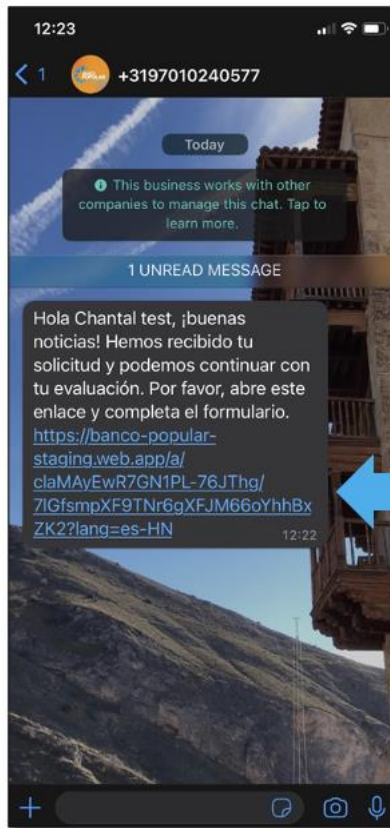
12:23

1

+3197010240577

Today

This business works with other companies to manage this chat. Tap to learn more.

1 UNREAD MESSAGE

Hola Chantal test, ¡buenas noticias! Hemos recibido tu solicitud y podemos continuar con tu evaluación. Por favor, abre este enlace y completa el formulario. https://banco-popular-staging.web.app/a/claMAyEwR7GN1PL-76JThg/7lGfsmpXF9TNr6gXFJM66oYhhBxZK2?lang=es-HN 12:22